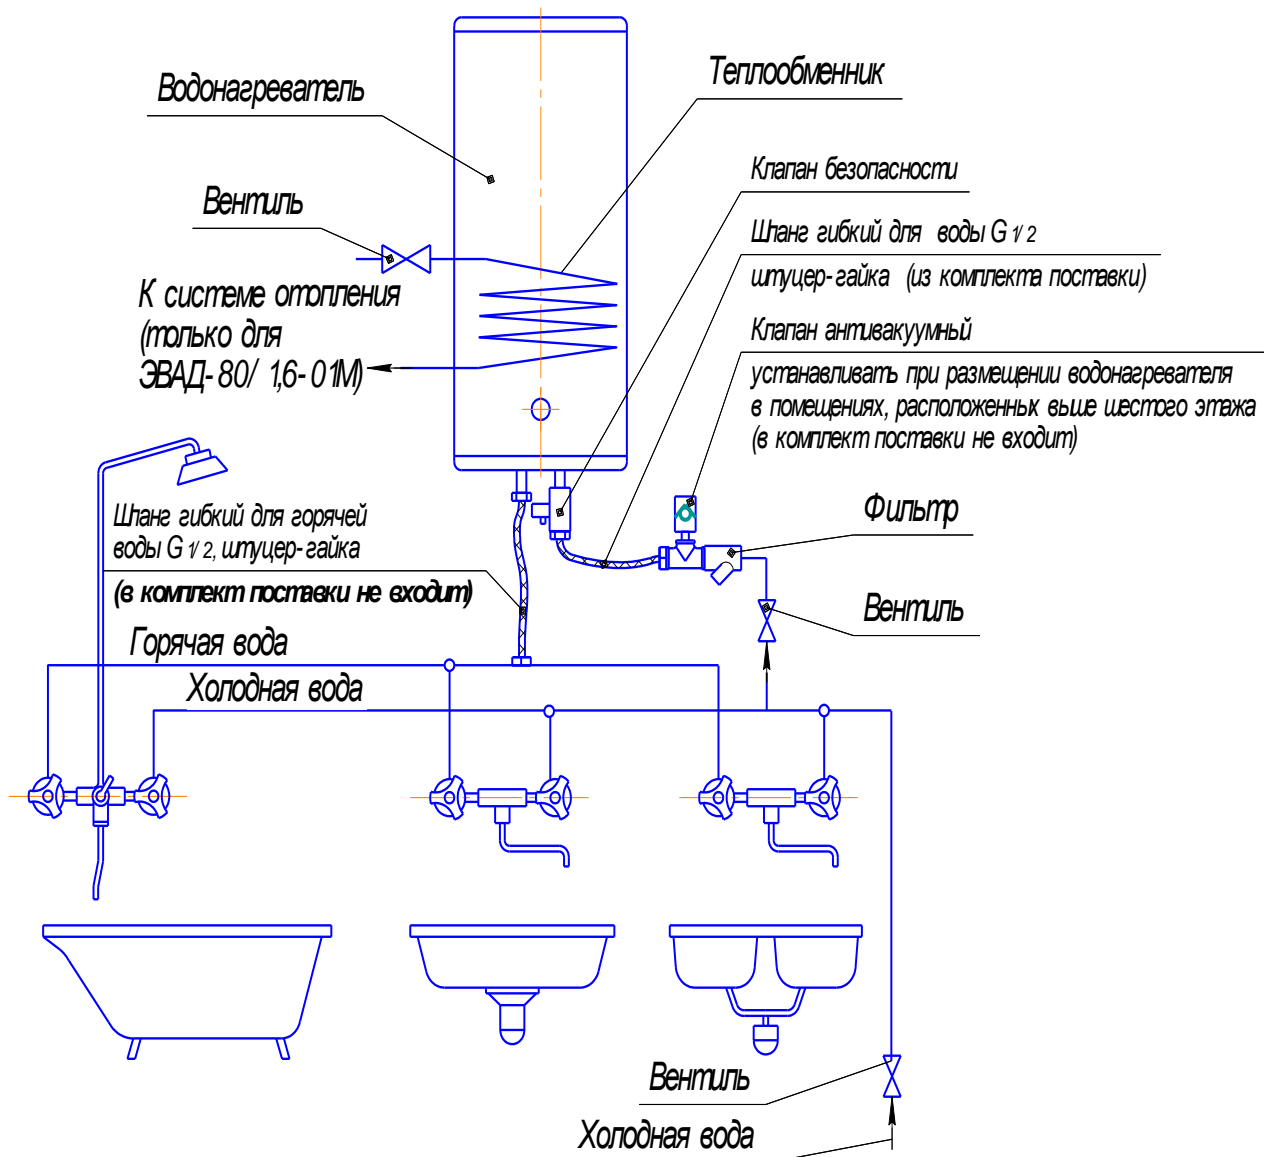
Водонагреватель

Теплообменник

Клапан безопасности

Вентиль

Шланг гибкий для воды G 1/2

штуцер-гайка (из комплекта поставки)

К системе отопления (только для ЭВАД-80/ 1,6-01М)

Клапан антивакуумный

устанавливать при размещении водонагревателя в помещениях, расположенных выше шестого этажа (в комплект поставки не входит)

Фильтр

Шланг гибкий для горячей воды G 1/2, штуцер-гайка

(в комплект поставки не входит)

Вентиль

Горячая вода

Холодная вода

Вентиль

Холодная вода